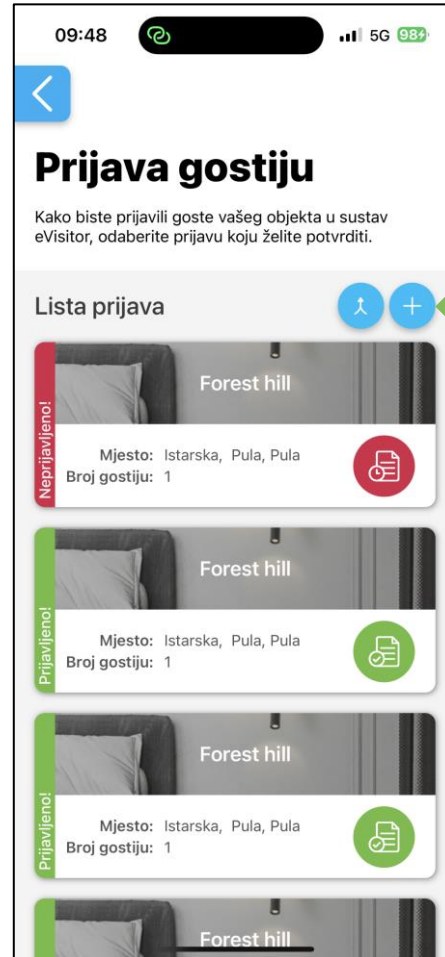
09:48 5G 98

Prijava gostiju

Kako biste prijavili goste vašeg objekta u sustav eVisitor, odaberite prijavu koju želite potvrditi.

Lista prijava

Neprijavljeno!
Forest hill
Mjesto: Istarska, Pula, Pula
Broj gostiju: 1

Prijavljeno!
Forest hill
Mjesto: Istarska, Pula, Pula
Broj gostiju: 1

Prijavljeno!
Forest hill
Mjesto: Istarska, Pula, Pula
Broj gostiju: 1

Forest hill